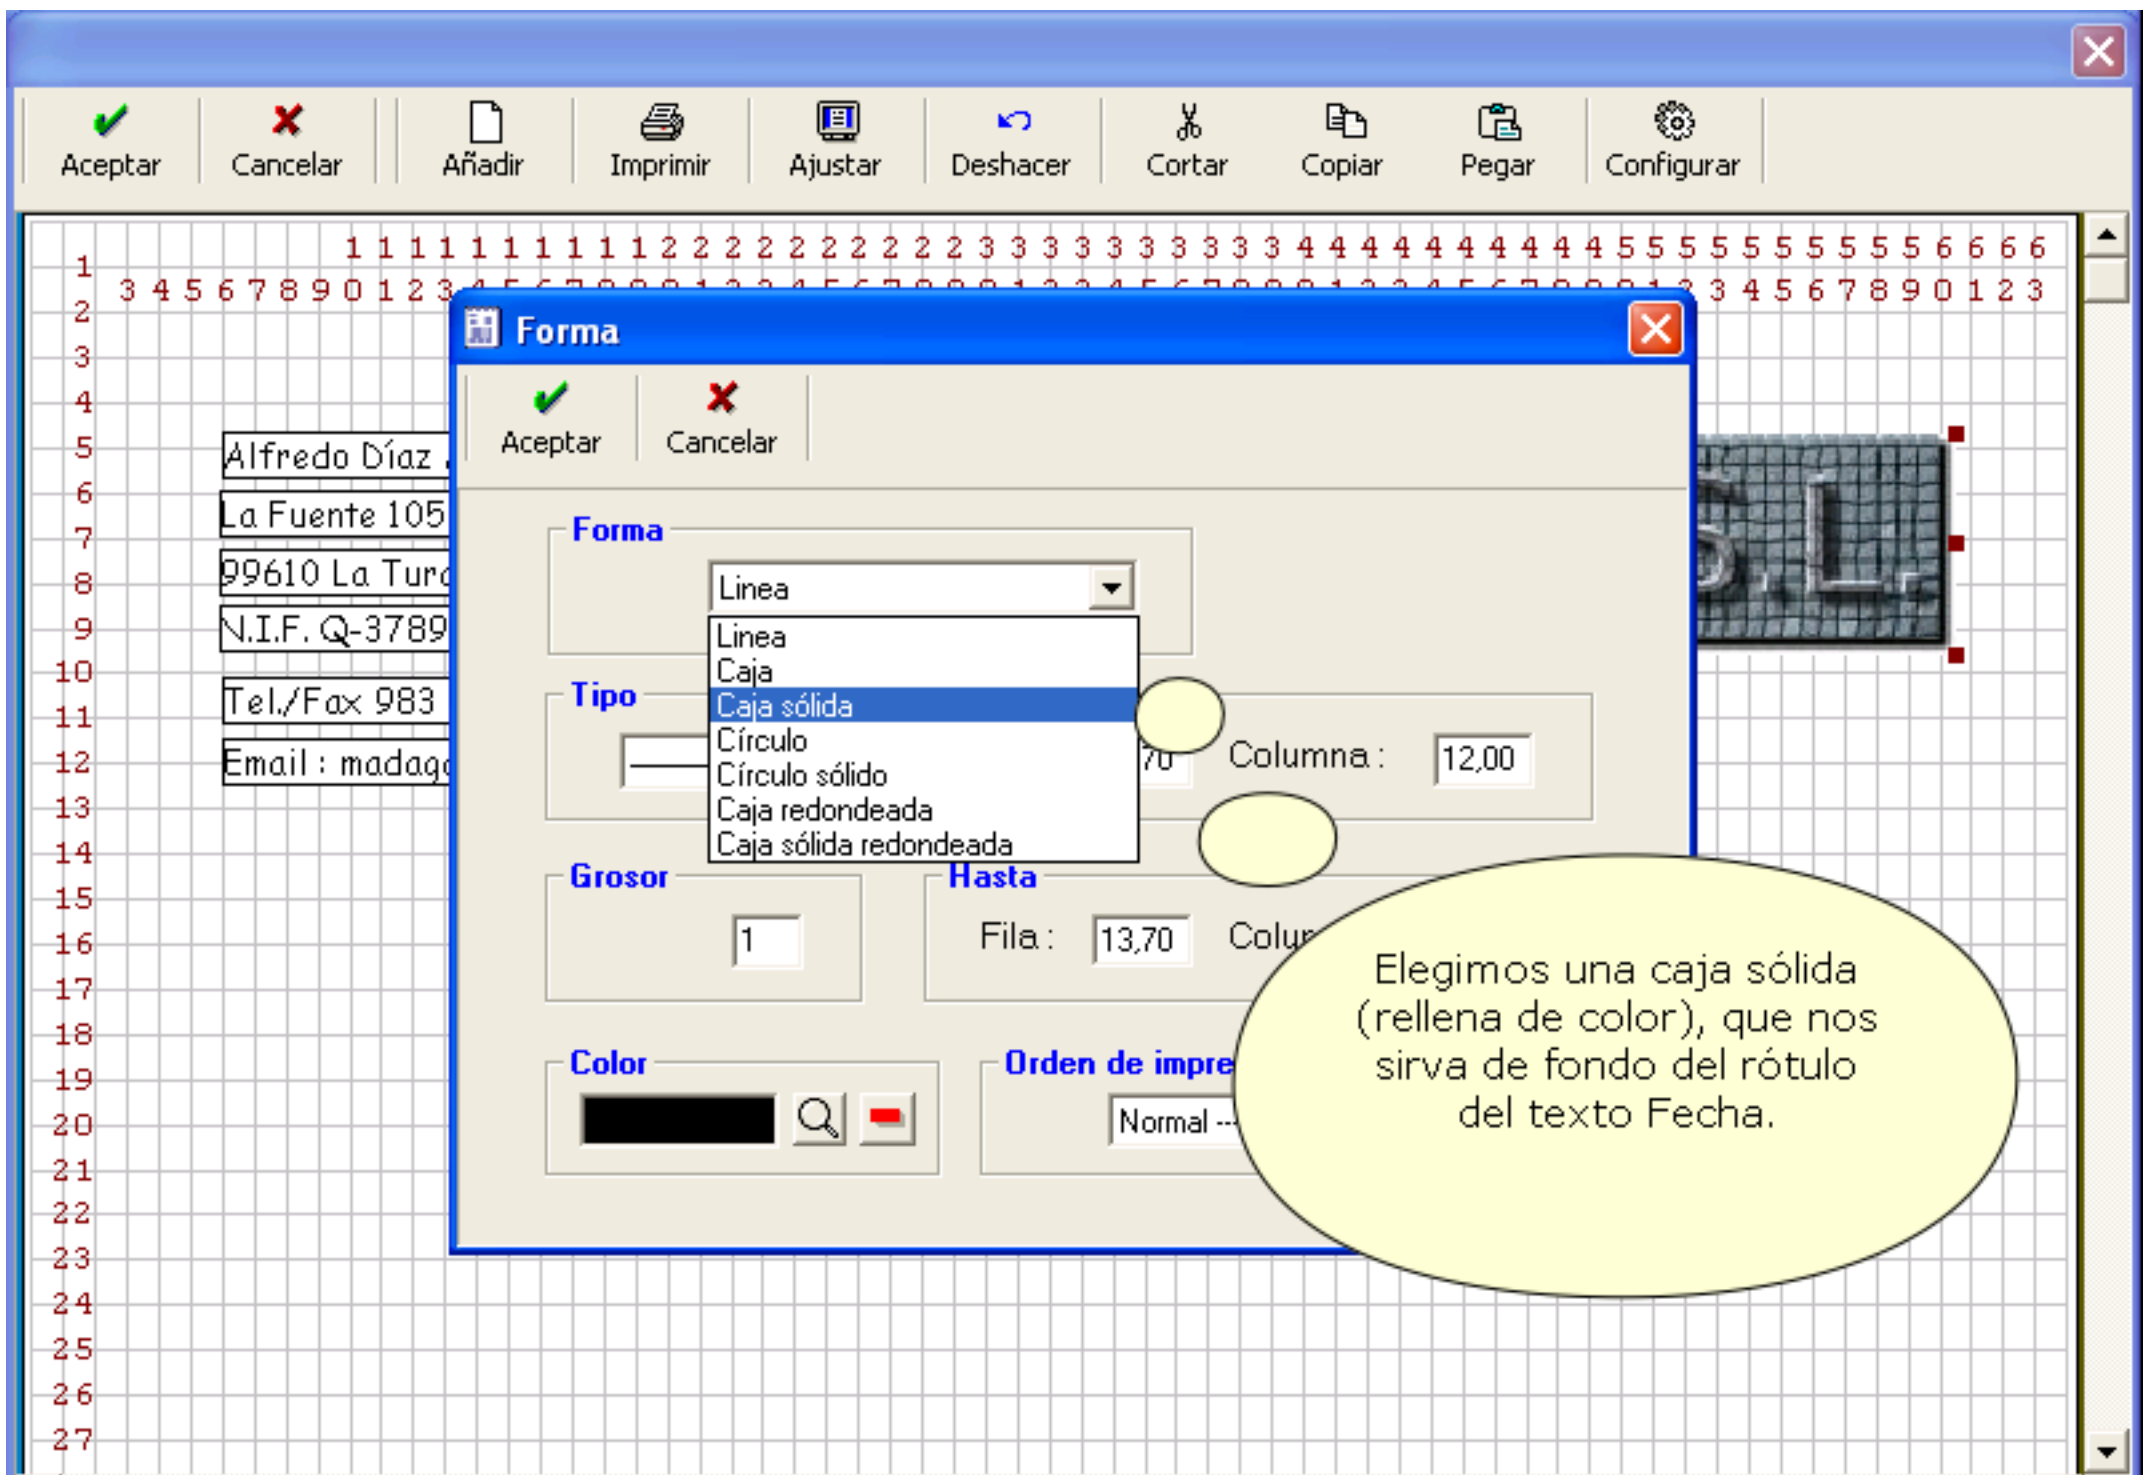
Aceptar Cancelar Añadir Imprimir Ajustar Deshacer Cortar Copiar Pegar Configurar

1 1 1 1 1 1 1 1 1 1 2 2 2 2 2 2 2 2 2 2 3 3 3 3 3 3 3 3 3 3 4 4 4 4 4 4 4 4 4 4 5 5 5 5 5 5 5 5 5 5 6 6 6 6
3 4 5 6 7 8 9 0 1 2 3 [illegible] 3 4 5 6 7 8 9 0 1 2 3

1
2
3
4
5
6
7
8
9
10
11
12
13
14
15
16
17
18
19
20
21
22
23
24
25
26
27

Alfredo Díaz
La Fuente 105
99610 La Turc
N.I.F. Q-3789
Tel./Fax 983
Email : madago

S.L.

Forma

Aceptar Cancelar

Forma
Linea
Linea
Caja
Caja sólida
Círculo
Círculo sólido
Caja redondeada
Caja sólida redondeada

Tipo
70 Columna : 12,00

Grosor
1

Hasta
Fila : 13,70 Colu

Color

Orden de impre
Normal --

Elegimos una caja sólida (rellena de color), que nos sirva de fondo del rótulo del texto Fecha.